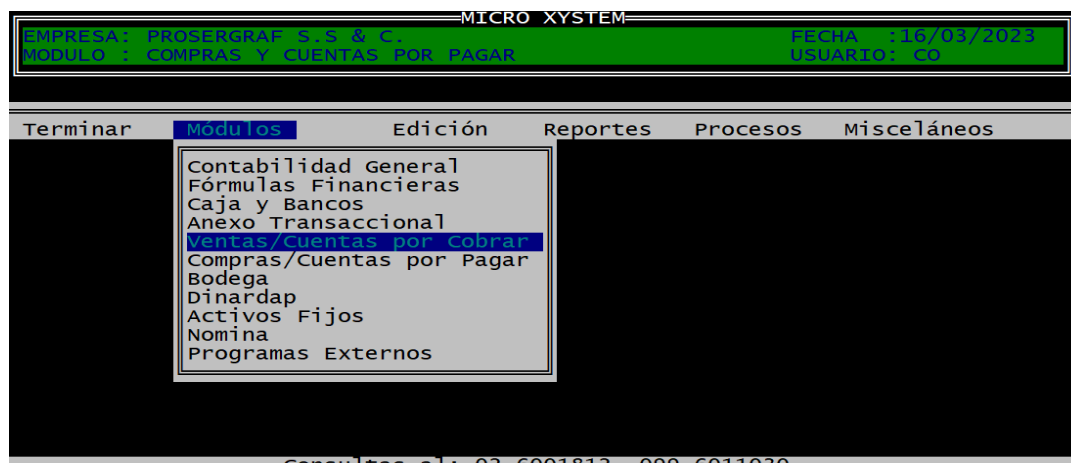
MICRO XYSTEM
EMPRESA: PROSERGRAF S.S & C.
MODULO : COMPRAS Y CUENTAS POR PAGAR
FECHA :16/03/2023
USUARIO: CO

Terminar Módulos Edición Reportes Procesos Misceláneos

Contabilidad General
Fórmulas Financieras
Caja y Bancos
Anexo Transaccional
Ventas/Cuentas por Cobrar
Compras/Cuentas por Pagar
Bodega
Dinardap
Activos Fijos
Nomina
Programas Externos

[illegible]